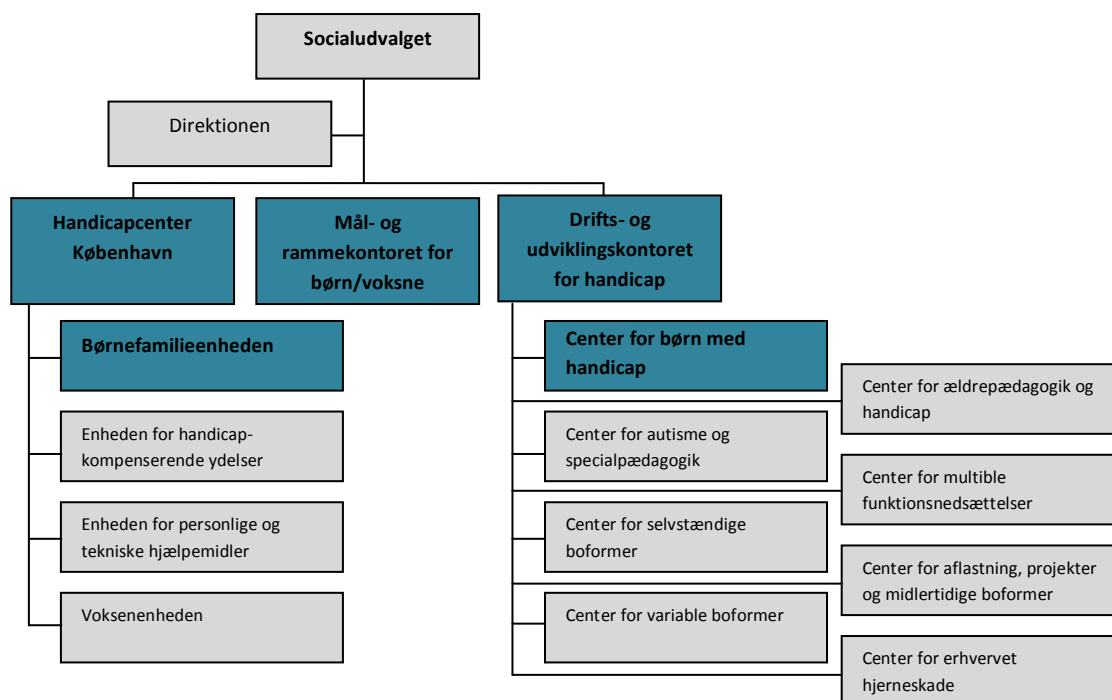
Socialudvalget

Direktionen

Handicapcenter København

Mål- og rammekontoret for børn/voksne

Drifts- og udviklingskontoret for handicap

Børnefamilieenheden

Enheden for handicap-kompenserende ydelser

Enheden for personlige og tekniske hjælpemidler

Voksenenheden

Center for børn med handicap

Center for ældrepædagogik og handicap

Center for autisme og specialpædagogik

Center for multible funktionsnedsættelser

Center for selvstændige boformer

Center for aflastning, projekter og midlertidige boformer

Center for variable boformer

Center for erhvervet hjerneskade